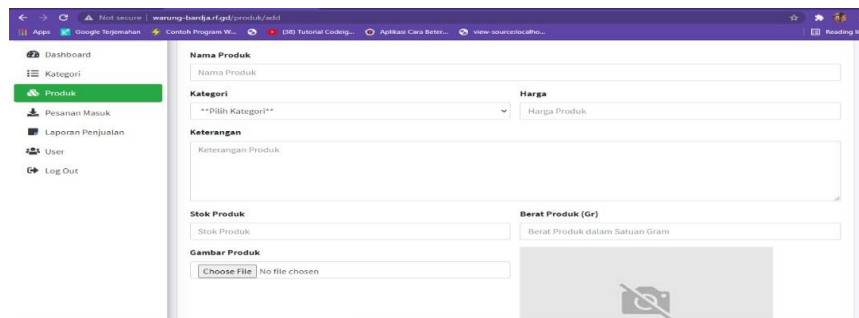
Not secure | warung-bardja.rf.gd/produk/add

Apps Google Terjemahan Contoh Program W... (38) Tutorial Codeig... Aplikasi Cara Beter... view-source:localho... Reading li

Dashboard
Kategori
Produk
Pesanan Masuk
Laporan Penjualan
User
Log Out

Nama Produk
Nama Produk
Kategori
**Pilih Kategori**
Harga
Harga Produk
Keterangan
Keterangan Produk
Stok Produk
Stok Produk
Berat Produk (Gr)
Berat Produk dalam Satuan Gram
Gambar Produk
Choose File No file chosen